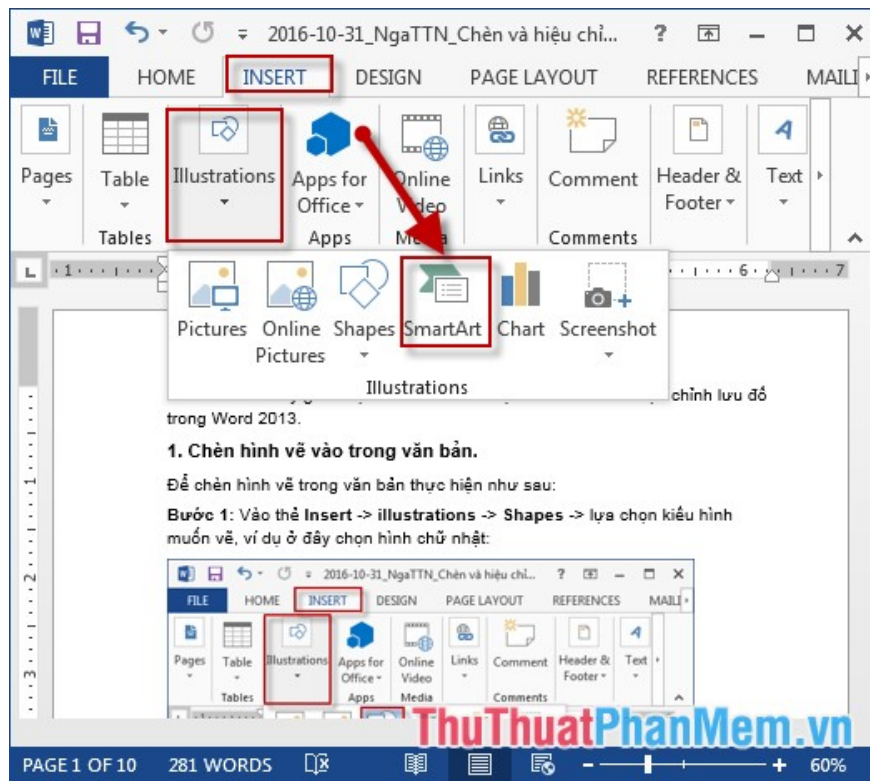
2016-10-31_NgaTTN_Chèn và hiệu chỉ... ? 

FILE HOME INSERT DESIGN PAGE LAYOUT REFERENCES MAILI

Pages Table Illustrations Apps for Office Online Video Links Comment Header & Footer Text

Tables Apps Media Comments

Pictures Online Pictures Shapes SmartArt Chart Screenshot

Illustrations

chỉnh lưu đồ trong Word 2013.

1. Chèn hình vẽ vào trong văn bản.

Để chèn hình vẽ trong văn bản thực hiện như sau:

Bước 1: Vào thẻ Insert -> illustrations -> Shapes -> lựa chọn kiểu hình muốn vẽ, ví dụ ở đây chọn hình chữ nhật:

2016-10-31_NgaTTN_Chèn và hiệu chỉ... ?

FILE HOME INSERT DESIGN PAGE LAYOUT REFERENCES MAILI

Pages Table Illustrations Apps for Office Online Video Links Comment Header & Footer Text

Tables Apps Media Comments

ThuThuatPhanMem.vn

PAGE 1 OF 10 281 WORDS 60%